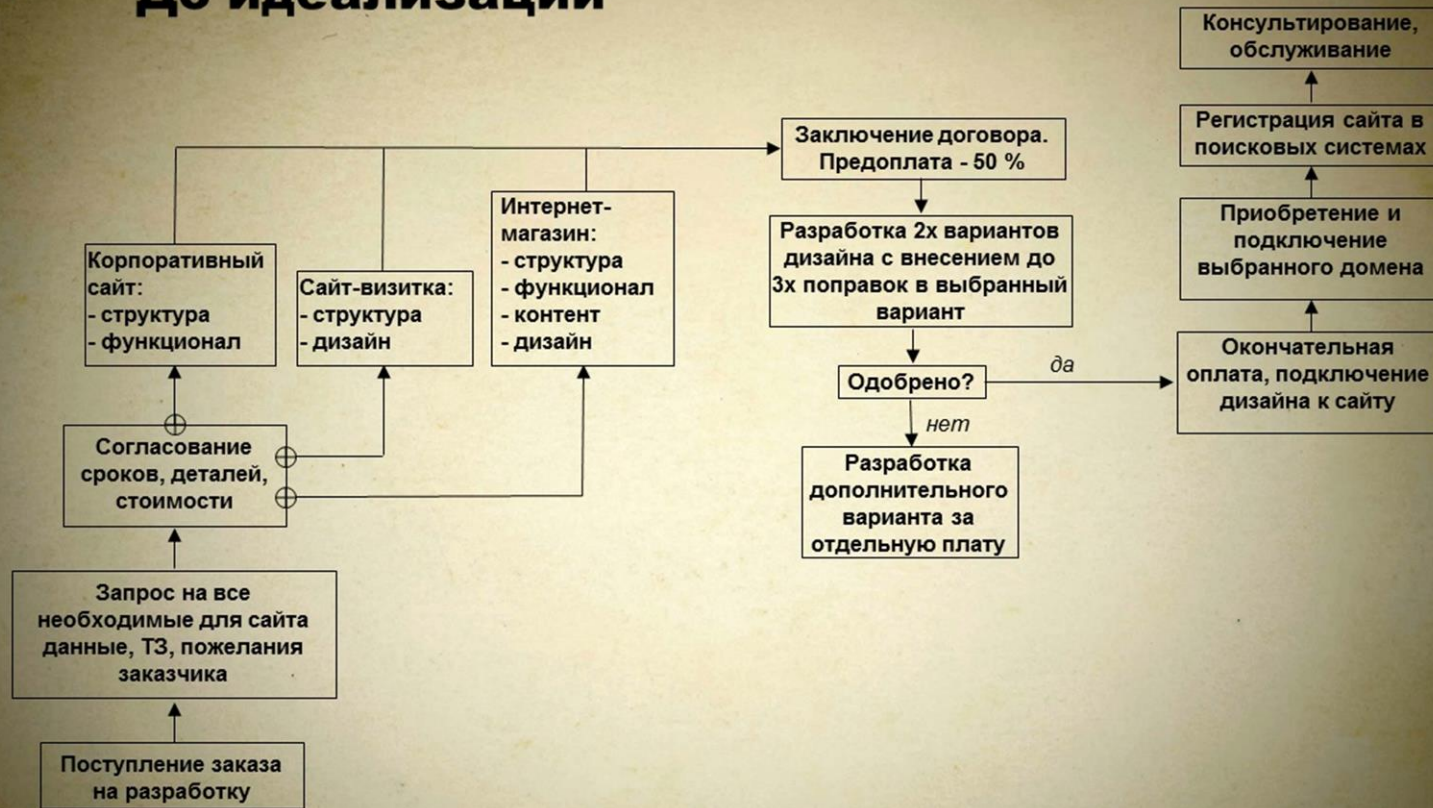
До идеализации

Консультирование, обслуживание

Регистрация сайта в поисковых системах

Приобретение и подключение выбранного домена

Окончательная оплата, подключение дизайна к сайту

Заключение договора. Предоплата - 50 %

Разработка 2х вариантов дизайна с внесением до 3х поправок в выбранный вариант

Одобрено?

да

нет

Разработка дополнительного варианта за отдельную плату

Корпоративный сайт:
- структура
- функционал

Сайт-визитка:
- структура
- дизайн

Интернет-магазин:
- структура
- функционал
- контент
- дизайн

Согласование сроков, деталей, стоимости

Запрос на все необходимые для сайта данные, ТЗ, пожелания заказчика

Поступление заказа на разработку